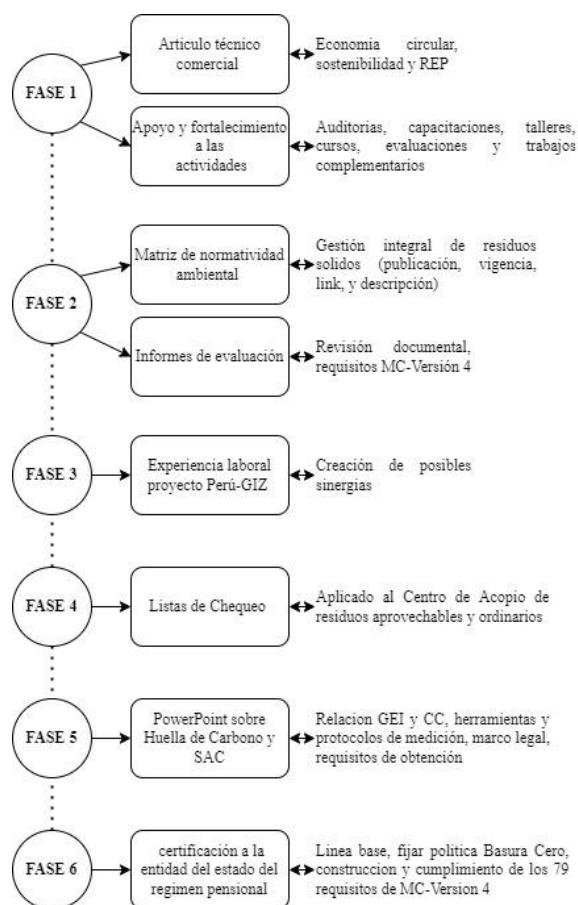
FASE 1

Articulo técnico comercial

Economia circular, sostenibilidad y REP

Apoyo y fortalecimiento a las actividades

Auditorias, capacitaciones, talleres, cursos, evaluaciones y trabajos complementarios

FASE 2

Matriz de normatividad ambiental

Gestión integral de residuos solidos (publicación, vigencia, link, y descripción)

Informes de evaluación

Revisión documental, requisitos MC-Versión 4

FASE 3

Experiencia laboral proyecto Perú-GIZ

Creación de posibles sinergias

FASE 4

Listas de Chequeo

Aplicado al Centro de Acopio de residuos aprovechables y ordinarios

FASE 5

PowerPoint sobre Huella de Carbono y SAC

Relacion GEI y CC, herramientas y protocolos de medición, marco legal, requisitos de obtención

FASE 6

certificación a la entidad del estado del regimen pensional

Linea base, fijar politica Basura Cero, construccion y cumplimiento de los 79 requisitos de MC-Version 4